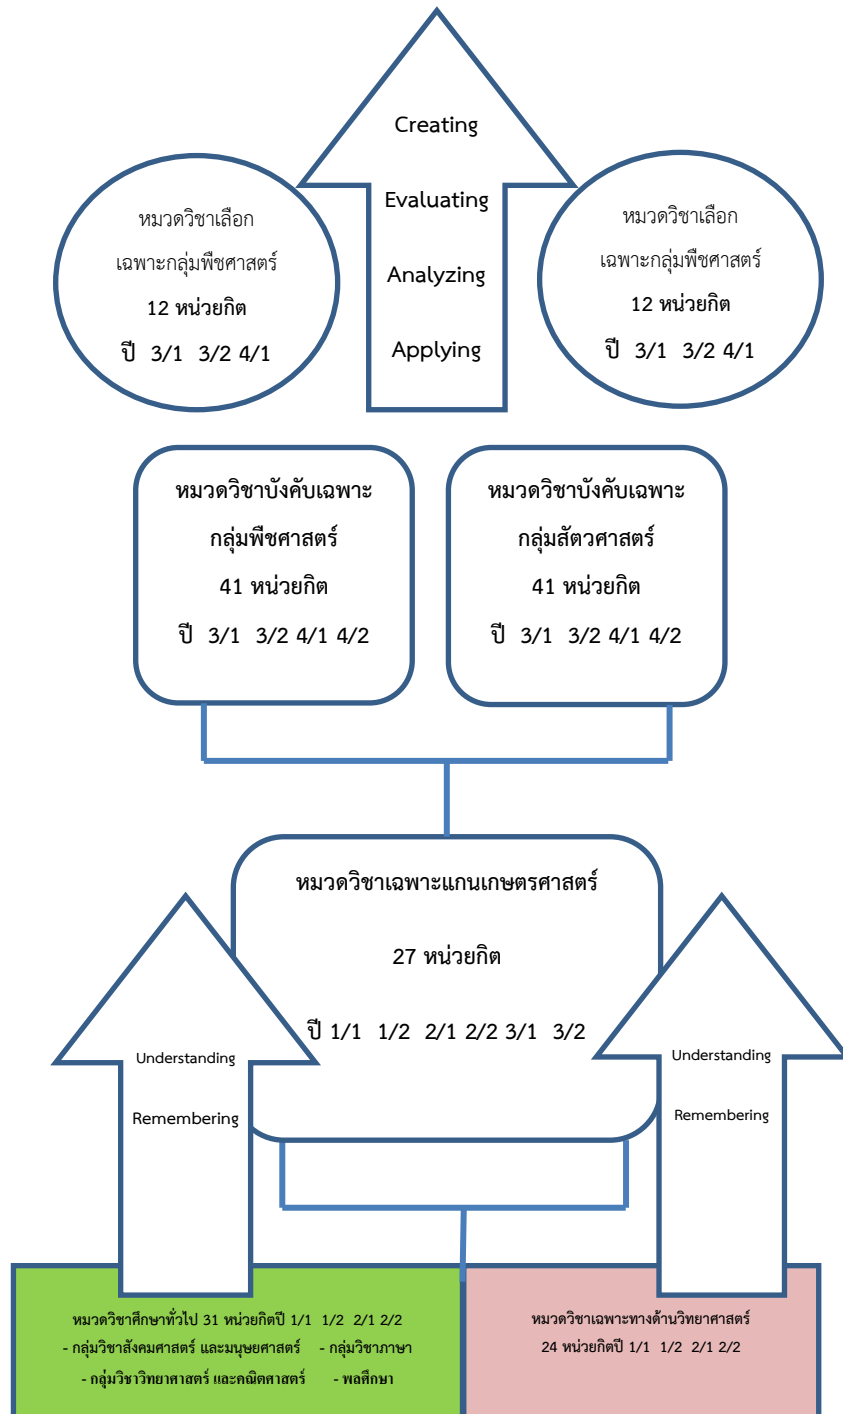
หมวดวิชาเลือก
เฉพาะกลุ่มพืชศาสตร์
12 หน่วยกิต
ปี 3/1 3/2 4/1

Creating
Evaluating
Analyzing
Applying

หมวดวิชาเลือก
เฉพาะกลุ่มพืชศาสตร์
12 หน่วยกิต
ปี 3/1 3/2 4/1

หมวดวิชาบังคับเฉพาะ
กลุ่มพืชศาสตร์
41 หน่วยกิต
ปี 3/1 3/2 4/1 4/2

หมวดวิชาบังคับเฉพาะ
กลุ่มสัตวศาสตร์
41 หน่วยกิต
ปี 3/1 3/2 4/1 4/2

หมวดวิชาเฉพาะแกนเกษตรศาสตร์
27 หน่วยกิต
ปี 1/1 1/2 2/1 2/2 3/1 3/2

Understanding
Remembering

Understanding
Remembering

หมวดวิชาศึกษาทั่วไป 31 หน่วยกิตปี 1/1 1/2 2/1 2/2
- กลุ่มวิชาสังคมศาสตร์ และมนุษยศาสตร์ - กลุ่มวิชาภาษา
- กลุ่มวิชาวิทยาศาสตร์ และคณิตศาสตร์ - พลศึกษา

หมวดวิชาเฉพาะทางด้านวิทยาศาสตร์
24 หน่วยกิตปี 1/1 1/2 2/1 2/2